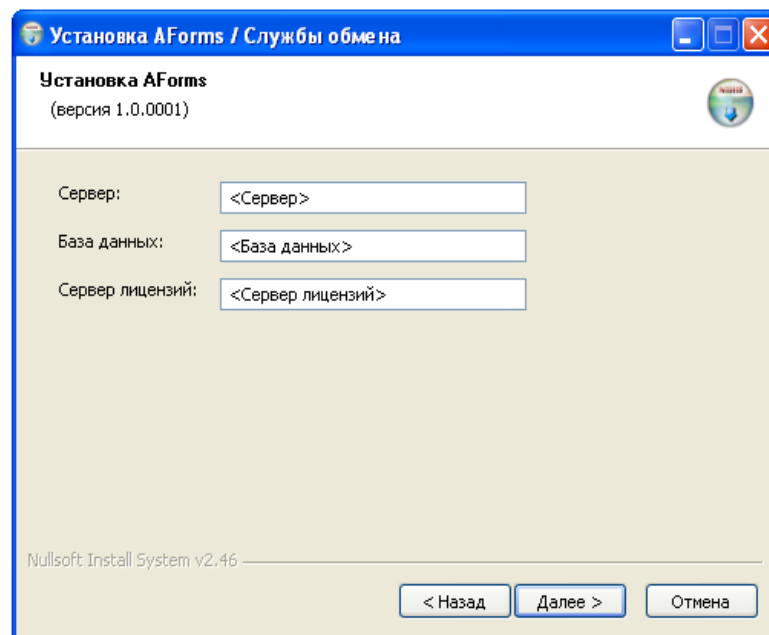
Установка AForms / Службы обмена

Установка AForms
(версия 1.0.0001)

Сервер: <Сервер>

База данных: <База данных>

Сервер лицензий: <Сервер лицензий>

Nullsoft Install System v2.46

< Назад
Далее >
Отмена